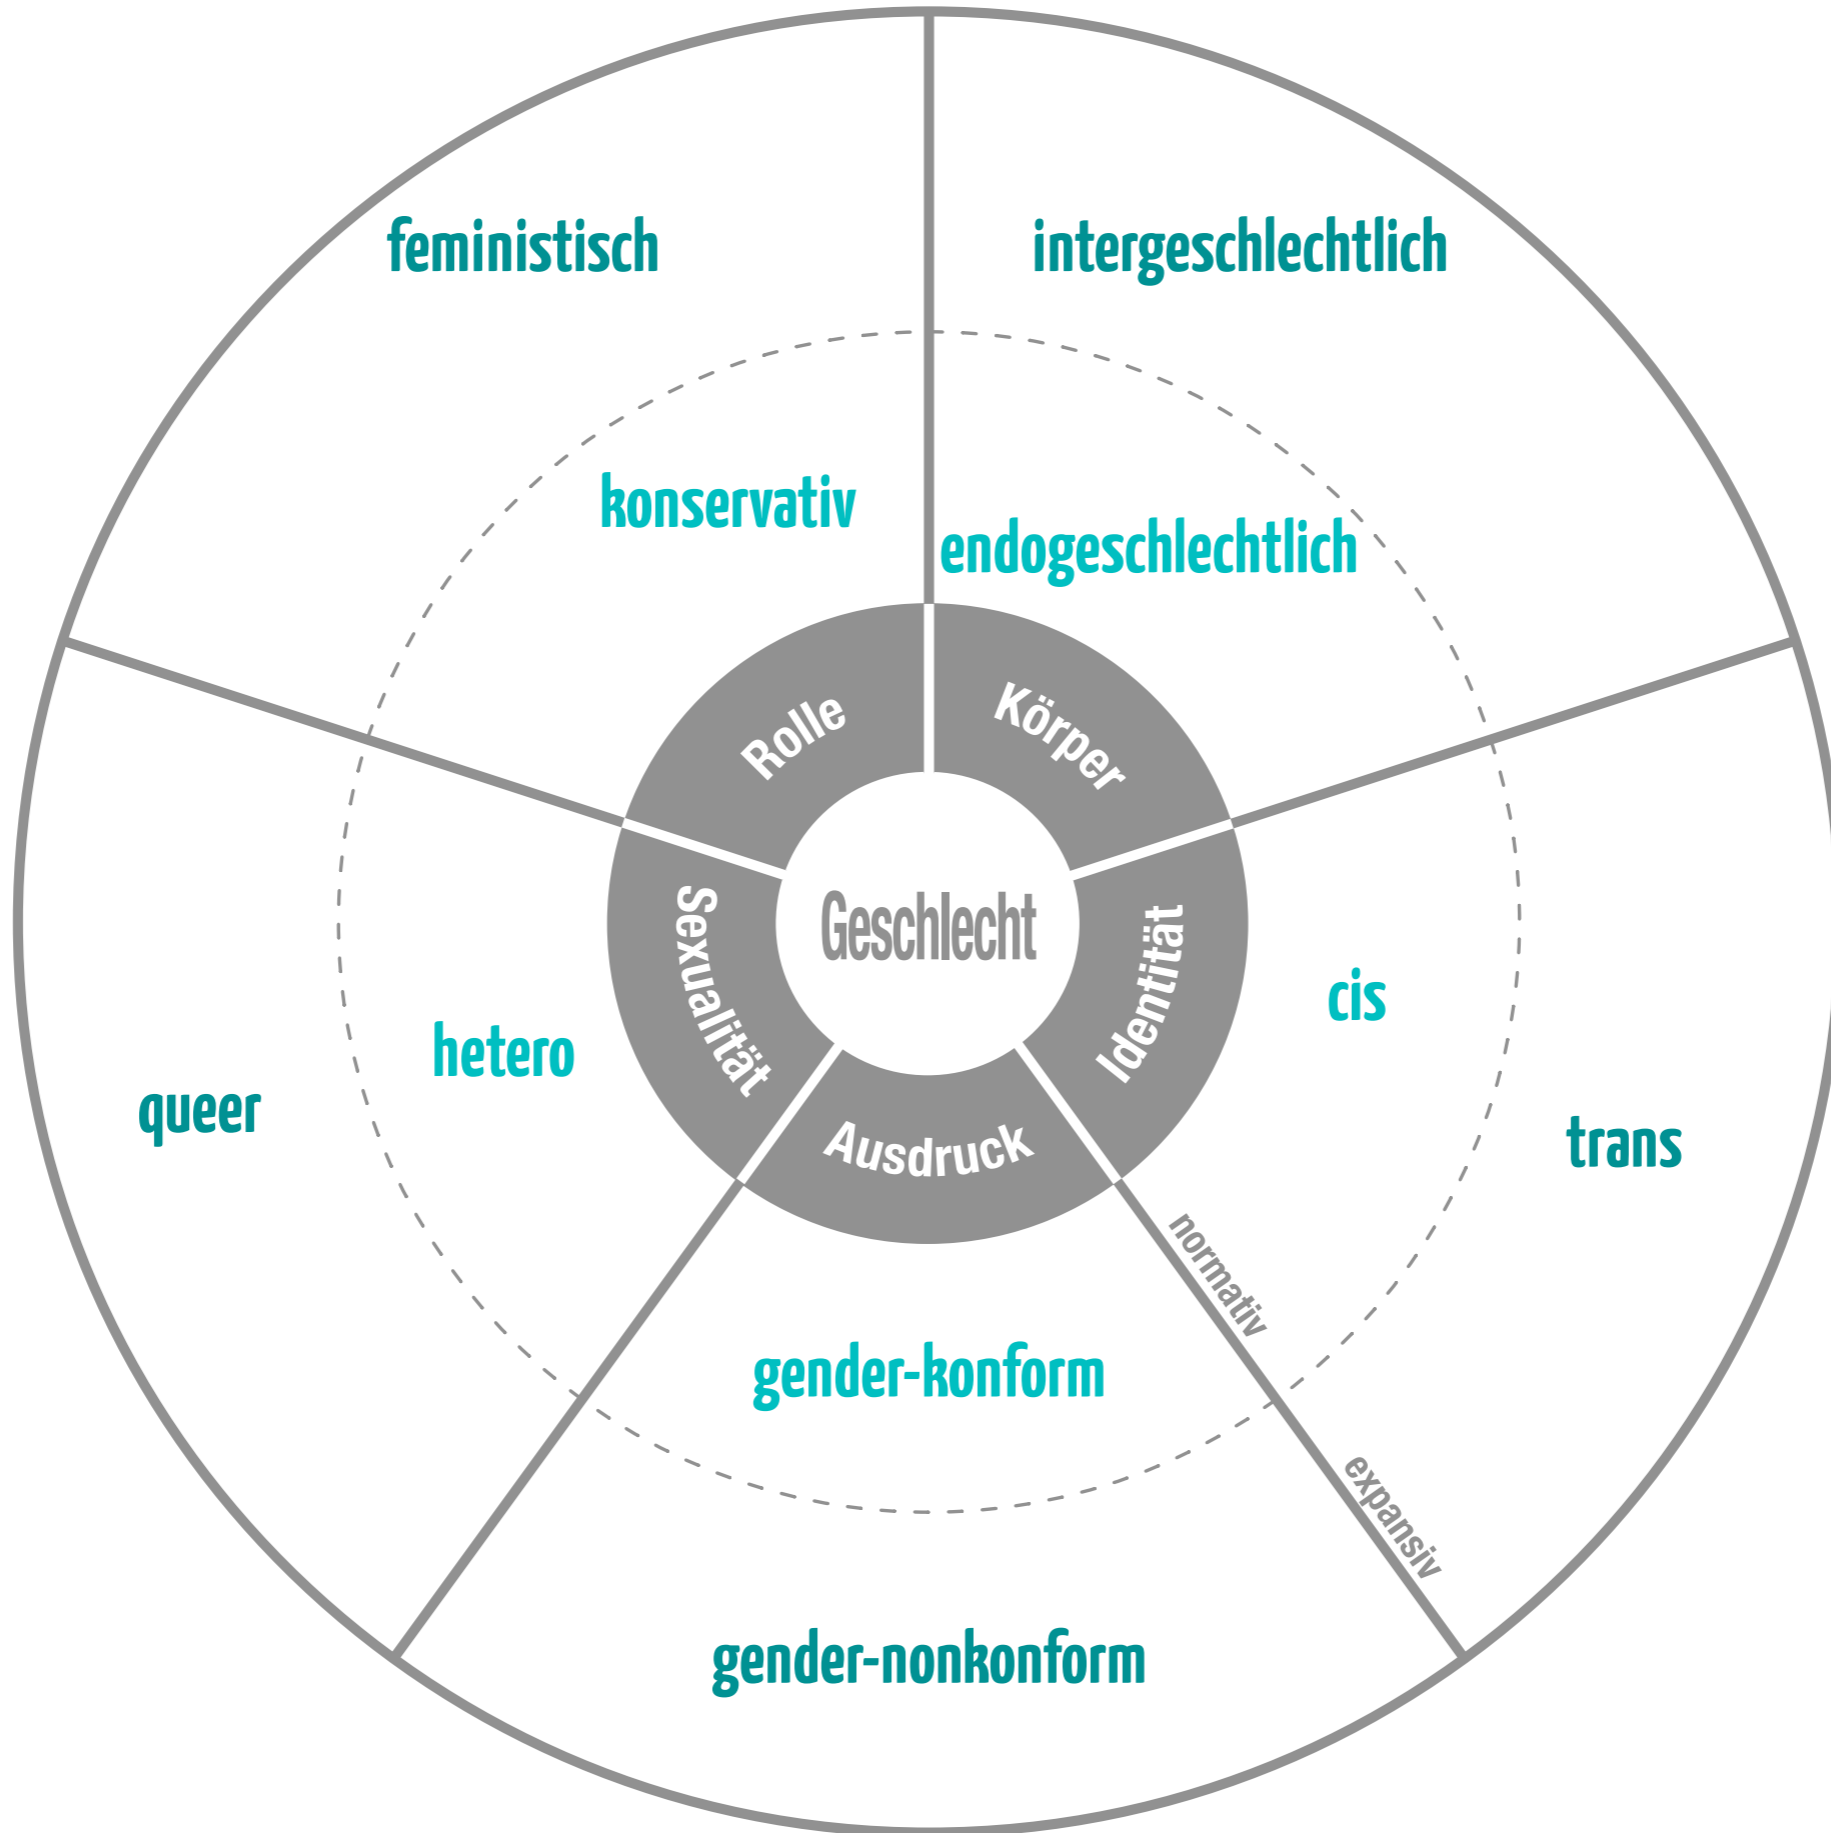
feministisch

intergeschlechtlich

konservativ

endogeschlechtlich

Rolle

Körper

Geschlecht

Sexualität

Identität

Ausdruck

cis

hetero

queer

trans

normativ

gender-konform

expansiv

gender-nonkonform